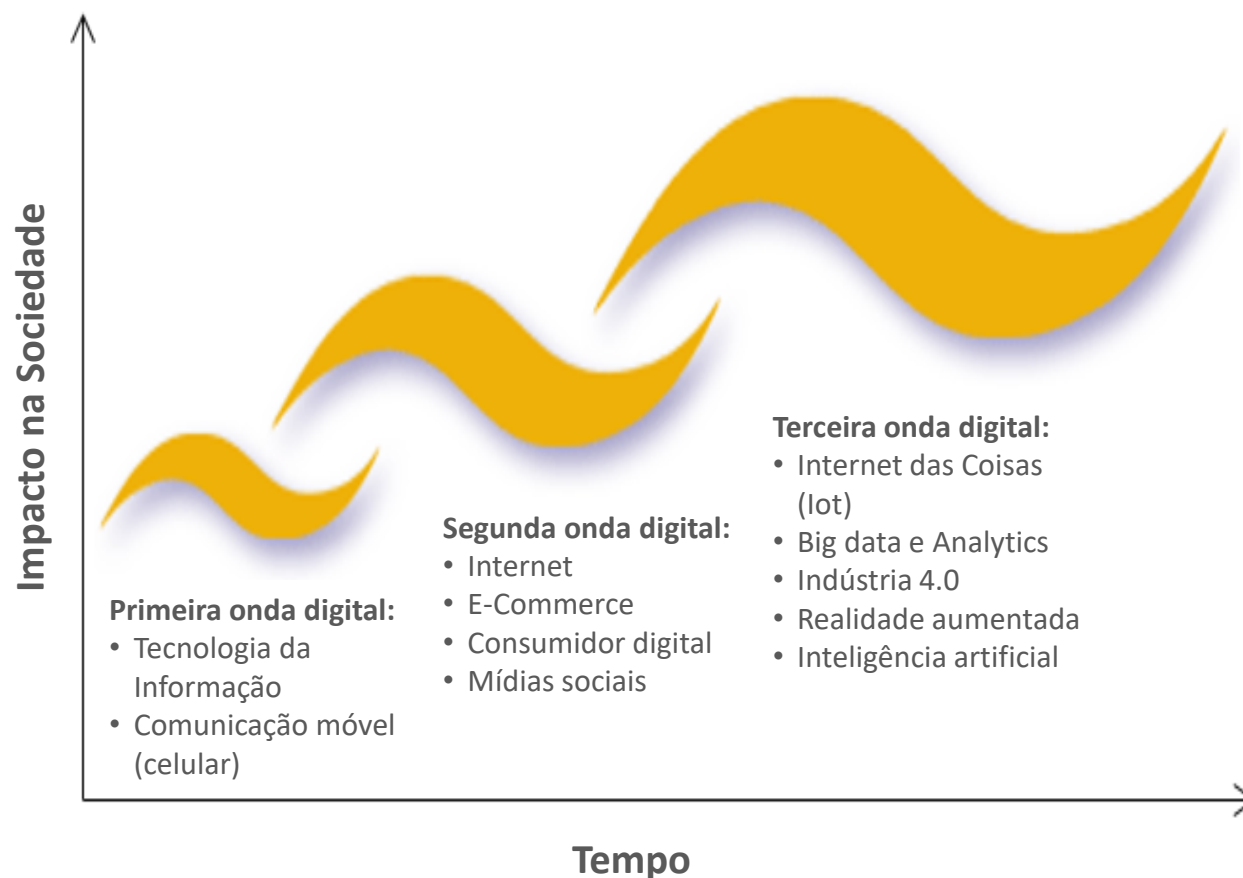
Impacto na Sociedade

Primeira onda digital:
• Tecnologia da Informação
• Comunicação móvel (celular)

Segunda onda digital:
• Internet
• E-Commerce
• Consumidor digital
• Mídias sociais

Terceira onda digital:
• Internet das Coisas (Iot)
• Big data e Analytics
• Indústria 4.0
• Realidade aumentada
• Inteligência artificial

Tempo